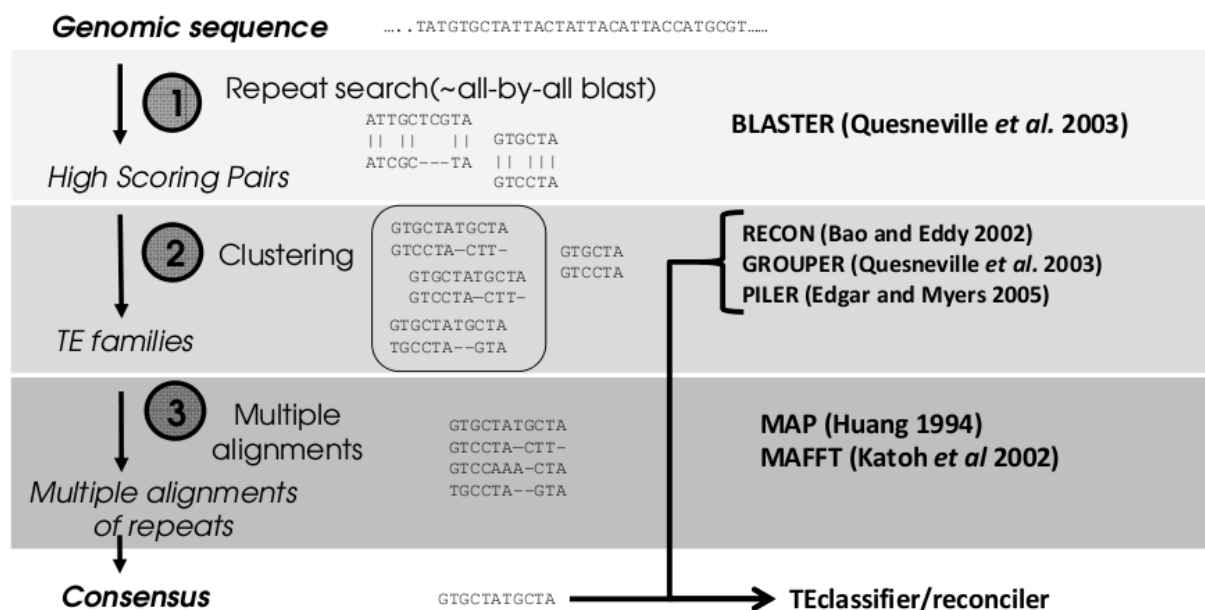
Genomic sequence .....TATGTGCTATTACTATTACATTACCATGCGT......

1 Repeat search(~all-by-all blast)

ATTGCTCGTA
|| || ||
ATCGC---TA

GTGCTA
|| |||
GTCCTA

BLASTER (Quesneville *et al.* 2003)

High Scoring Pairs

2 Clustering

GTGCTATGCTA
GTCCTA–CTT-
GTGCTATGCTA
GTCCTA–CTT-
GTGCTATGCTA
TGCCTA--GTA

GTGCTA
GTCCTA

RECON (Bao and Eddy 2002)
GROUPER (Quesneville *et al.* 2003)
PILER (Edgar and Myers 2005)

TE families

3 Multiple alignments

GTGCTATGCTA
GTCCTA–CTT-
GTCCAAA–CTA
TGCCTA--GTA

MAP (Huang 1994)
MAFFT (Katoh *et al* 2002)

Multiple alignments of repeats

Consensus GTGCTATGCTA TEclassifier/reconciler